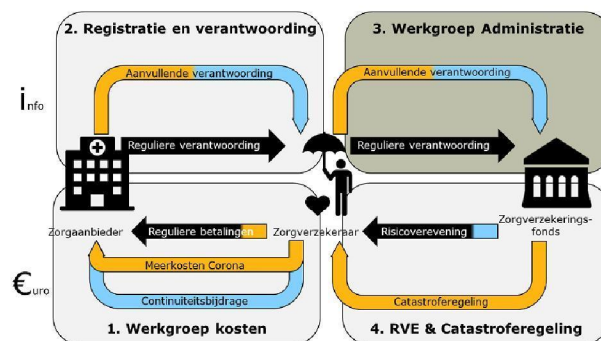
2. Registratie en verantwoording

3. Werkgroep Administratie

Info

Aanvullende verantwoording

Reguliere verantwoording

Aanvullende verantwoording

Reguliere verantwoording

Zorgaanbieder

Reguliere betalingen

Zorgverzekeraar

Risicoverevening

Zorgverzekeringsfonds

€uro

Meerkosten Corona

Continuiteitsbijdrage

Catastroferegeling

1. Werkgroep kosten

4. RVE & Catastroferegeling